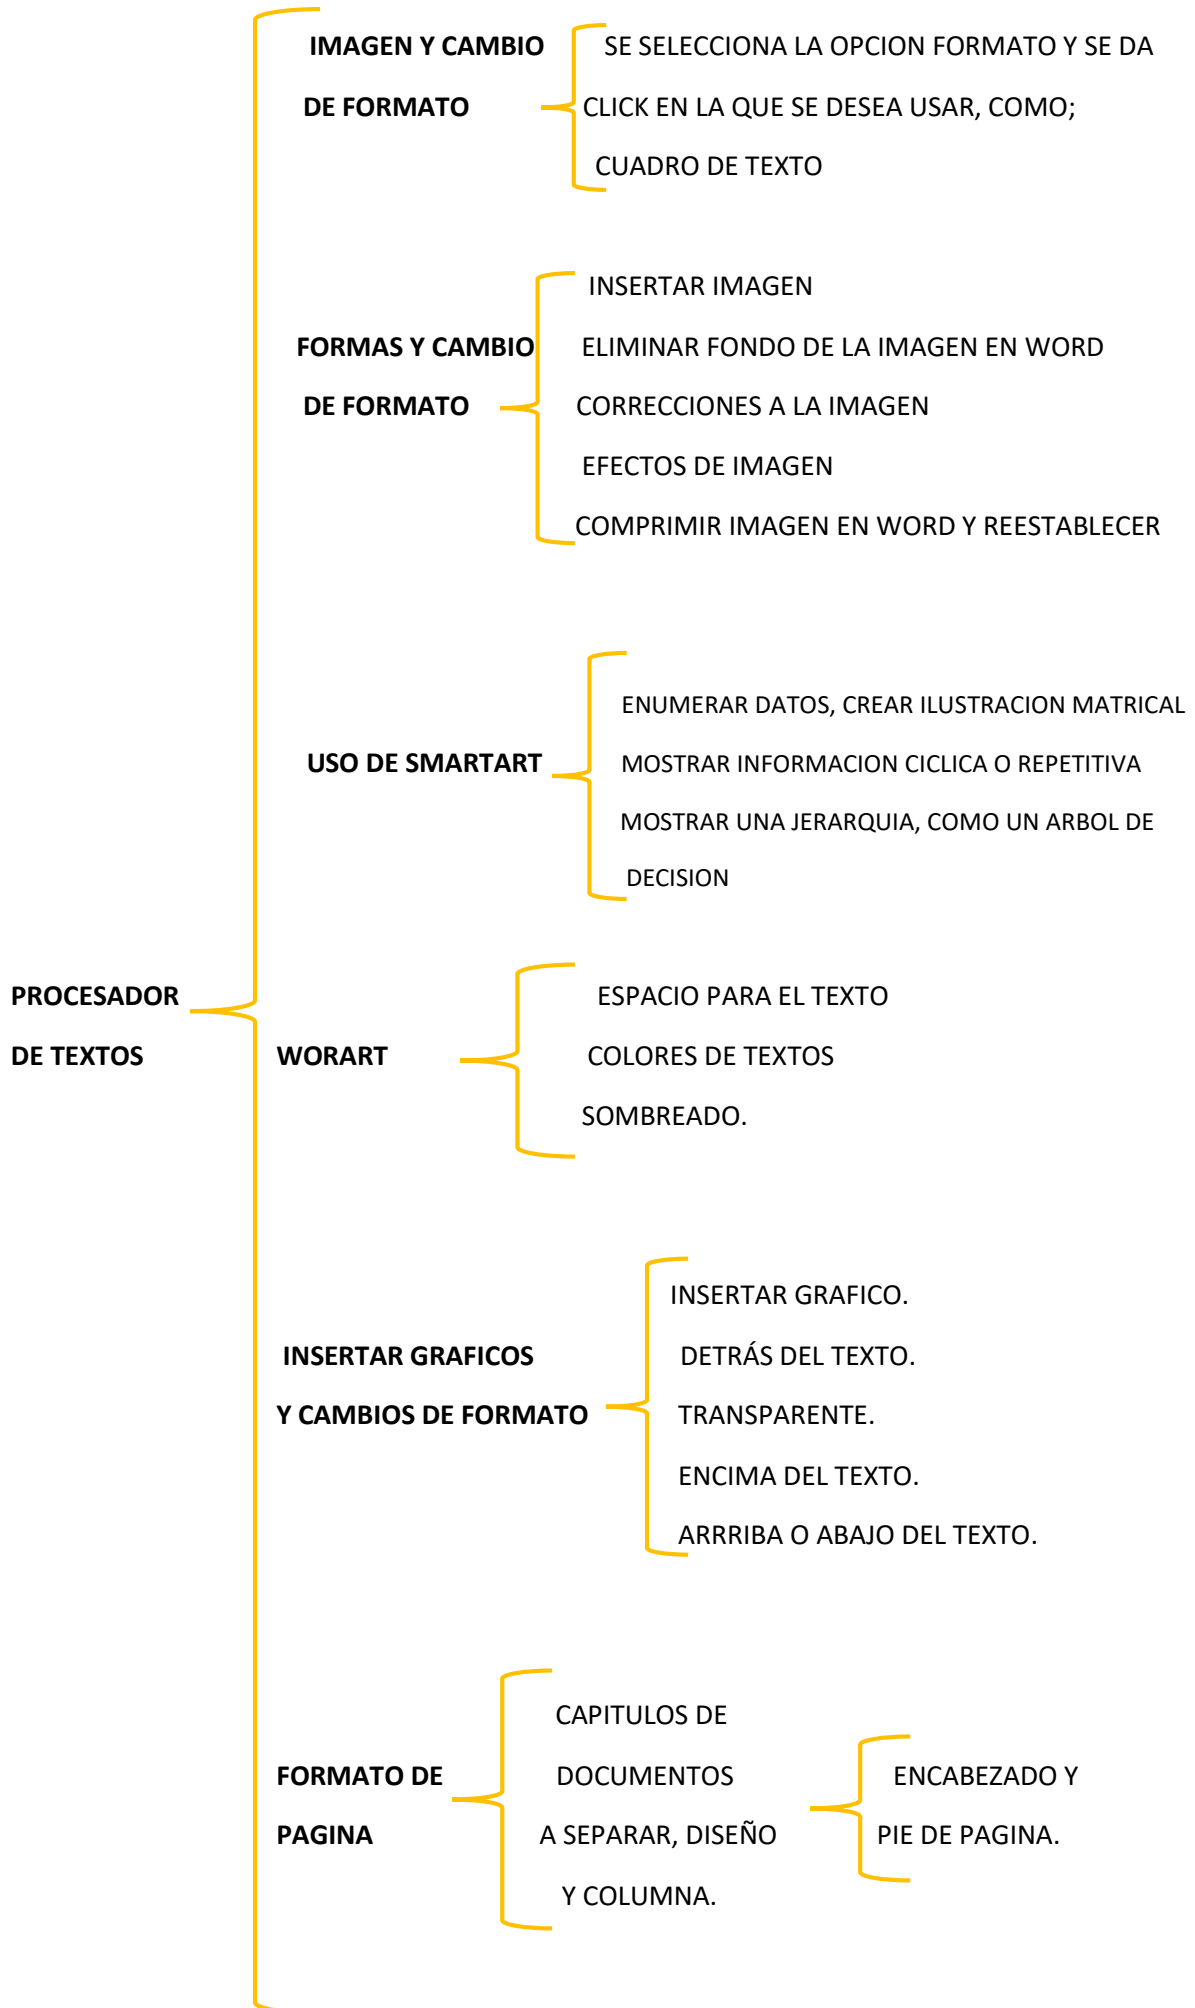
PROCESADOR DE TEXTOS

IMAGEN Y CAMBIO DE FORMATO

SE SELECCIONA LA OPCION FORMATO Y SE DA CLICK EN LA QUE SE DESEA USAR, COMO; CUADRO DE TEXTO

FORMAS Y CAMBIO DE FORMATO

INSERTAR IMAGEN
ELIMINAR FONDO DE LA IMAGEN EN WORD
CORRECCIONES A LA IMAGEN
EFECTOS DE IMAGEN
COMPRIMIR IMAGEN EN WORD Y REESTABLECER

USO DE SMARTART

ENUMERAR DATOS, CREAR ILUSTRACION MATRICAL
MOSTRAR INFORMACION CICLICA O REPETITIVA
MOSTRAR UNA JERARQUIA, COMO UN ARBOL DE DECISION

WORART

ESPACIO PARA EL TEXTO
COLORES DE TEXTOS
SOMBREADO.

INSERTAR GRAFICOS Y CAMBIOS DE FORMATO

INSERTAR GRAFICO.
DETRÁS DEL TEXTO.
TRANSPARENTE.
ENCIMA DEL TEXTO.
ARRRIBA O ABAJO DEL TEXTO.

FORMATO DE PAGINA

CAPITULOS DE DOCUMENTOS
A SEPARAR, DISEÑO Y COLUMNA.

ENCABEZADO Y PIE DE PAGINA.